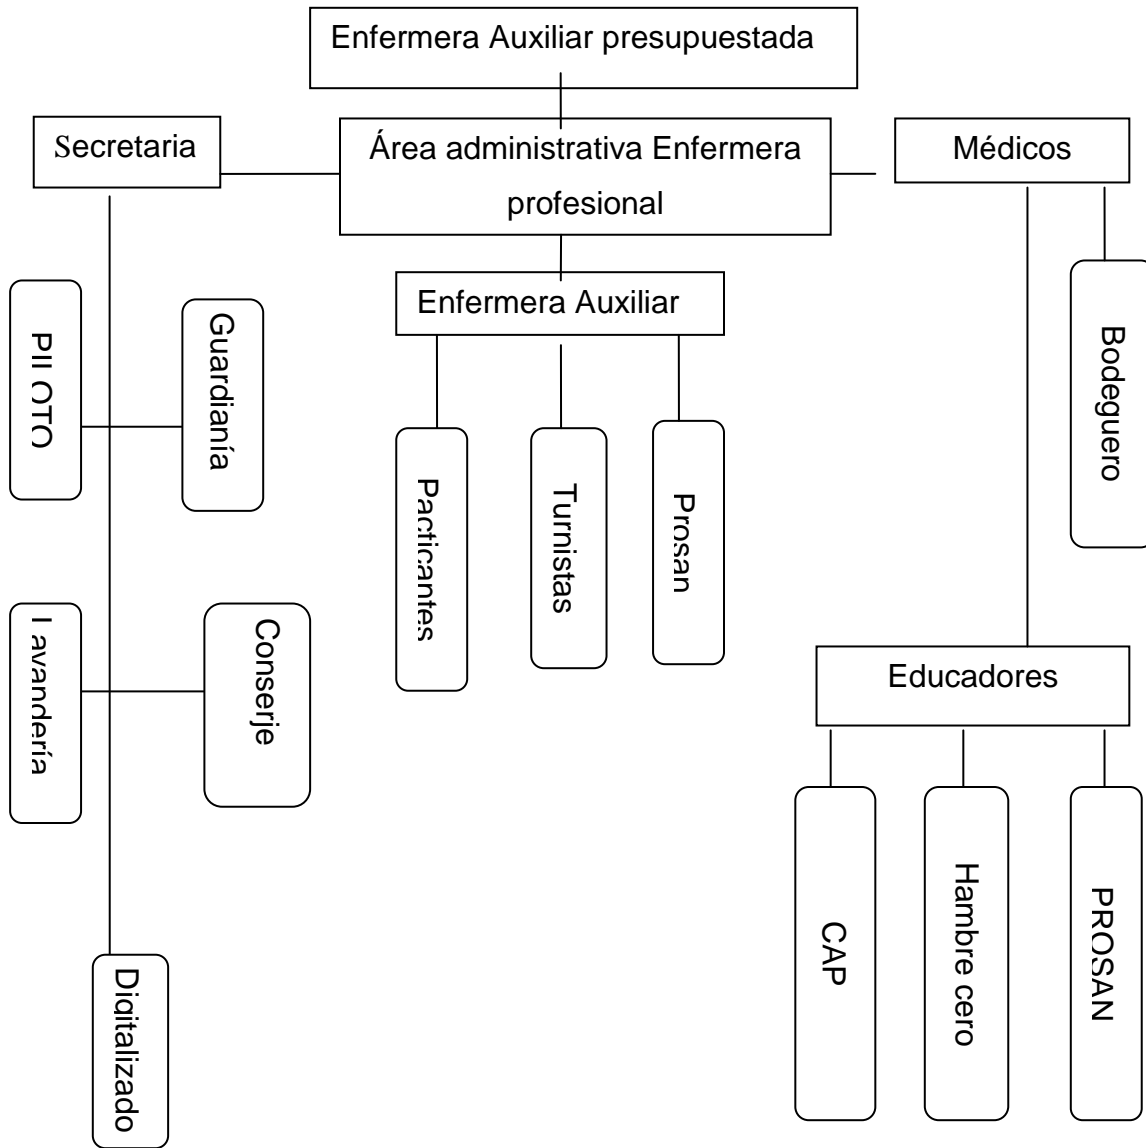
Enfermera Auxiliar presupuestada

Secretaria

Área administrativa Enfermera profesional

Médicos

Enfermera Auxiliar

PILOTO

Guardianía

Lavandería

Conserje

Digitalizado

Practicantes

Turnistas

Prosan

Bodeguero

Educadores

CAP

Hambre cero

PROSAN